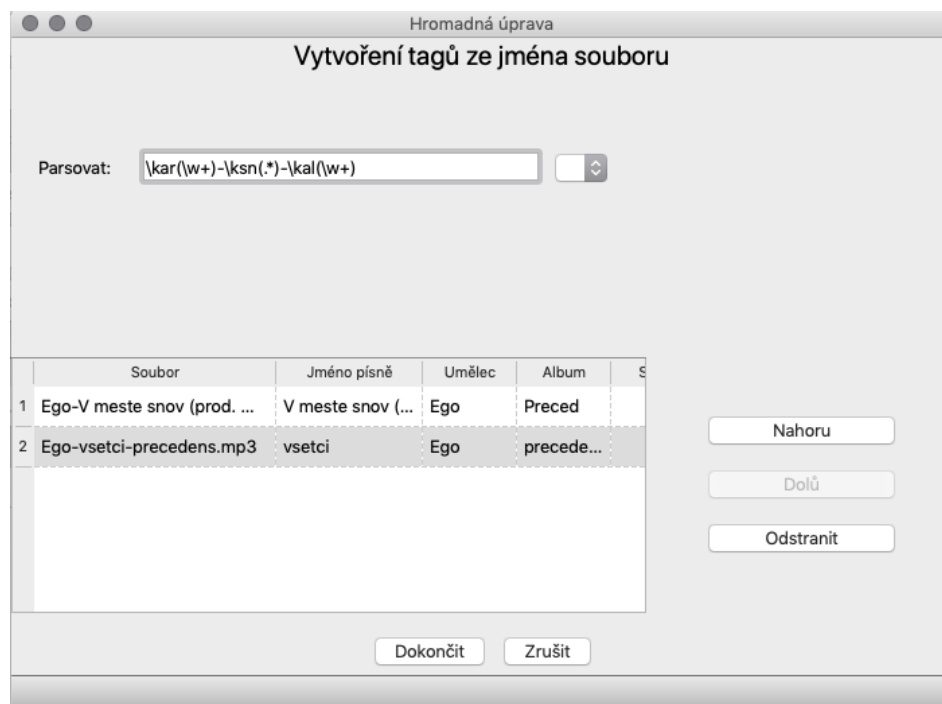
Hromadná úprava

Vytvoření tagů ze jména souboru

Parsovat: \kar(\w+)-\ksn(.*)-\kal(\w+)

| | Soubor | Jméno písně | Umělec | Album | S |
|---|---|---|---|---|---|
| 1 | Ego-V meste snov (prod. ... | V meste snov (... | Ego | Preced | |
| 2 | Ego-vsetci-precedens.mp3 | vsetci | Ego | precede... | |

Nahoru

Dolů

Odstranit

Dokončit Zrušit